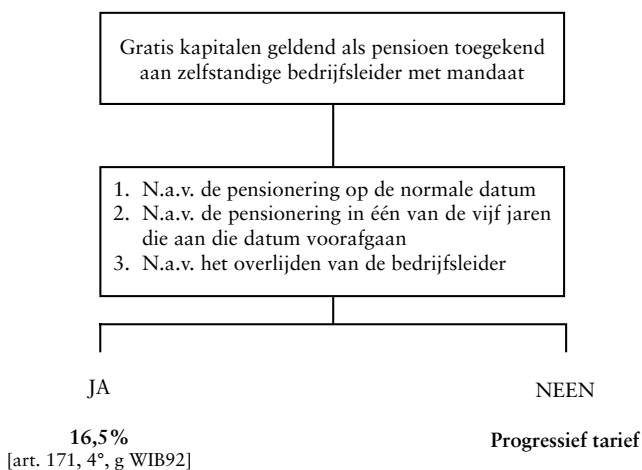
Gratis kapitalen geldend als pensioen toegekend aan zelfstandige bedrijfsleider met mandaat

1. N.a.v. de pensionering op de normale datum
2. N.a.v. de pensionering in één van de vijf jaren die aan die datum voorafgaan
3. N.a.v. het overlijden van de bedrijfsleider

JA

NEEN

16,5%
[art. 171, 4°, g WIB92]

Progressief tarief